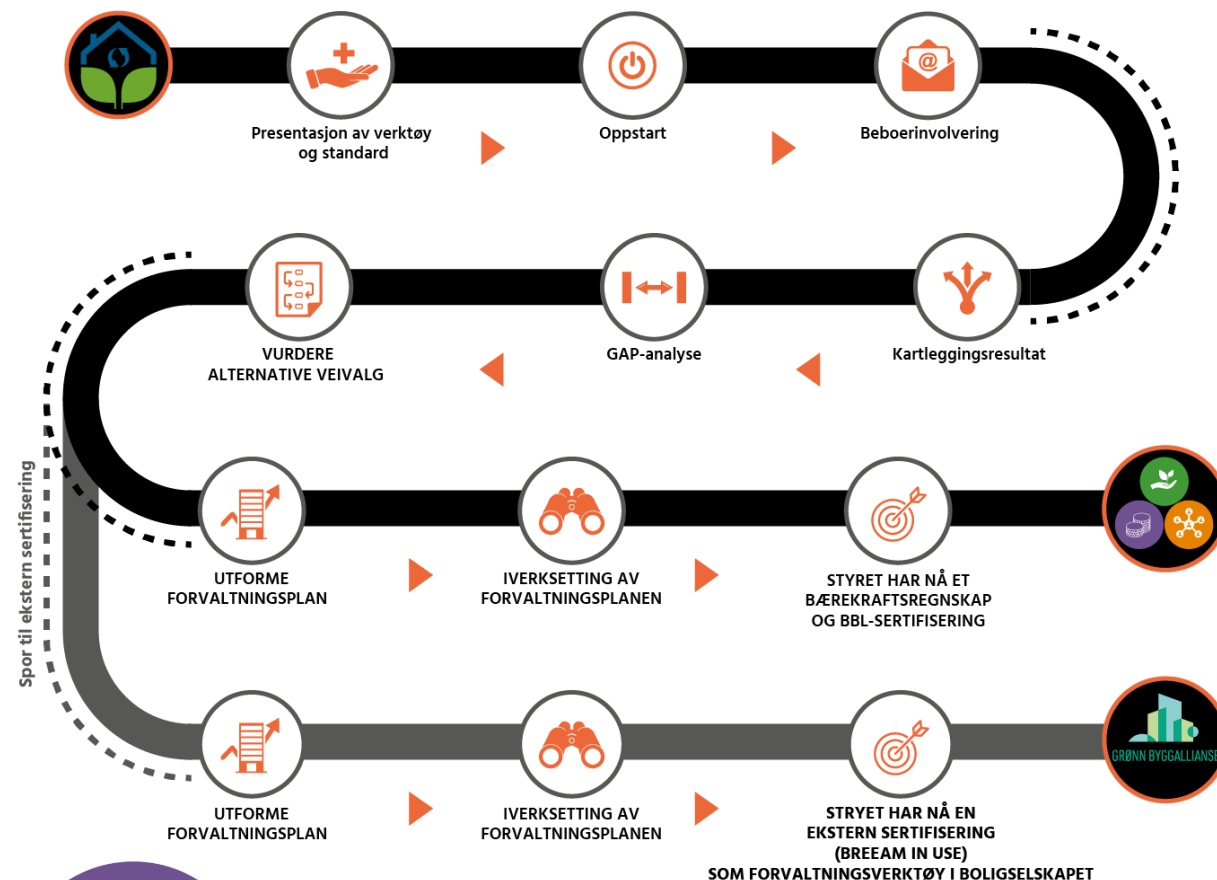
Presentasjon av verktøy og standard

Oppstart

Beboerinvolvering

Kartleggingsresultat

GAP-analyse

VURDERE ALTERNATIVE VEIVALG

Spor til ekstern sertifisering

UTFORME FORVALTNINGSPLAN

IVERKSETTING AV FORVALTNINGSPLANEN

STYRET HAR NÅ ET BÆREKRAFTSREGNSKAP OG BBL-SERTIFISERING

UTFORME FORVALTNINGSPLAN

IVERKSETTING AV FORVALTNINGSPLANEN

STRYET HAR NÅ EN EKSTERN SERTIFISERING (BREEAM IN USE) SOM FORVALTNINGSVERKTØY I BOLIGSELSKAPET

GRØNN BYGGALLIANSE